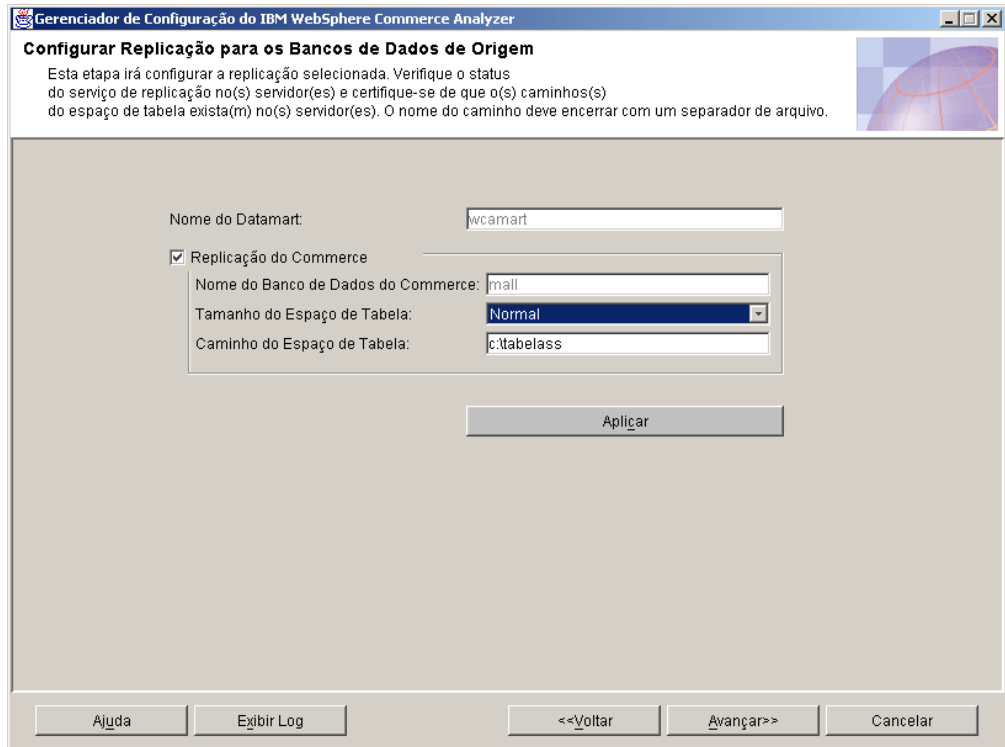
Gerenciador de Configuração do IBM WebSphere Commerce Analyzer

Configurar Replicação para os Bancos de Dados de Origem

Esta etapa irá configurar a replicação selecionada. Verifique o status do serviço de replicação no(s) servidor(es) e certifique-se de que o(s) caminhos(s) do espaço de tabela exista(m) no(s) servidor(es). O nome do caminho deve encerrar com um separador de arquivo.

Nome do Datamart: wcamart

☑ Replicação do Commerce

Nome do Banco de Dados do Commerce: mall

Tamanho do Espaço de Tabela: Normal

Caminho do Espaço de Tabela: c:\tabelass

Aplicar

Ajuda | Exibir Log | <<Voltar | Avançar>> | Cancelar